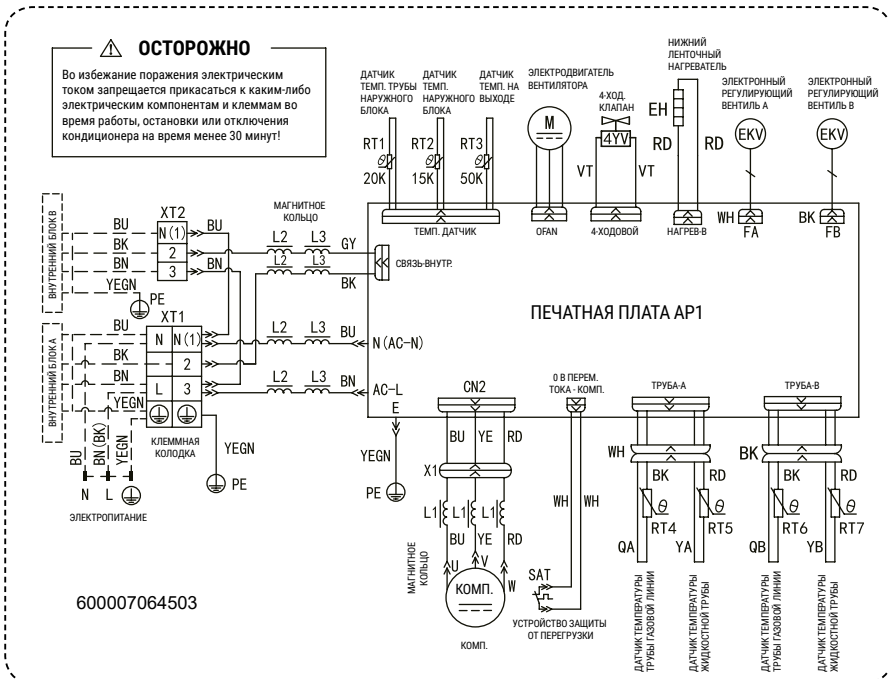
⚠ ОСТОРОЖНО

Во избежание поражения электрическим током запрещается прикасаться к каким-либо электрическим компонентам и клеммам во время работы, остановки или отключения кондиционера на время менее 30 минут!

ДАТЧИК ТЕМП. ТРУБЫ НАРУЖНОГО БЛОКА
ДАТЧИК ТЕМП. НАРУЖНОГО БЛОКА
ДАТЧИК ТЕМП. НА ВЫХОДЕ
ЭЛЕКТРОДВИГАТЕЛЬ ВЕНТИЛЯТОРА
4-ХОД. КЛАПАН
НИЖНИЙ ЛЕНТОЧНЫЙ НАГРЕВАТЕЛЬ
ЭЛЕКТРОННЫЙ РЕГУЛИРУЮЩИЙ ВЕНТИЛЬ А
ЭЛЕКТРОННЫЙ РЕГУЛИРУЮЩИЙ ВЕНТИЛЬ В

RT1 20K RT2 15K RT3 50K M VT 4YV VT EH RD RD EKV EKV

ТЕМП. ДАТЧИК OFAN 4-ХОДОВОЙ НАГРЕВ-В WH FA BK FB

ВНУТРЕННИЙ БЛОК В
BU BK BN YEGN XT2 N (1) 2 3 BU BN PE
МАГНИТНОЕ КОЛЬЦО
L2 L3 GY L2 L3 BK СВЯЗЬ-ВНУТР.

ПЕЧАТНАЯ ПЛАТА AP1

ВНУТРЕННИЙ БЛОК А
BU BK BN YEGN XT1 N N (1) 2 L 3
L2 L3 BU N (AC–N)
L2 L3 BN AC–L
E
КЛЕММНАЯ КОЛОДКА
YEGN PE
BU BN (BK) YEGN
N L
ЭЛЕКТРОПИТАНИЕ

CN2
BU YE RD
YEGN
PE
X1
L1 L1 L1
BU YE RD
U V W
МАГНИТНОЕ КОЛЬЦО
КОМП.
КОМП.

0 В ПЕРЕМ. ТОКА - КОМП.
WH WH
SAT
УСТРОЙСТВО ЗАЩИТЫ ОТ ПЕРЕГРУЗКИ

ТРУБА-А
WH BK RD
RT4 RT5
QA YA
ДАТЧИК ТЕМПЕРАТУРЫ ТРУБЫ ГАЗОВОЙ ЛИНИИ
ДАТЧИК ТЕМПЕРАТУРЫ ЖИДКОСТНОЙ ТРУБЫ

ТРУБА-В
BK BK RD
RT6 RT7
QB YB
ДАТЧИК ТЕМПЕРАТУРЫ ТРУБЫ ГАЗОВОЙ ЛИНИИ
ДАТЧИК ТЕМПЕРАТУРЫ ЖИДКОСТНОЙ ТРУБЫ

600007064503